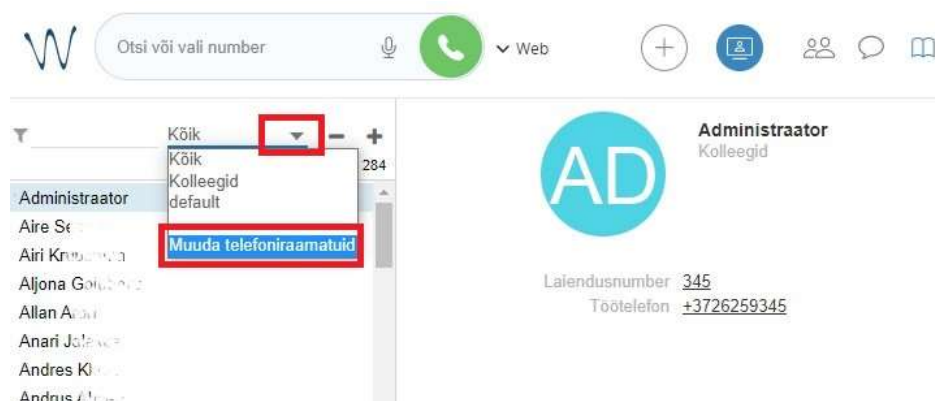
Otsi või vali number

Web

Kõik
284
Kõik
Kolleegid
default
Muuda telefoniraamatuid

Administraator
Aire Se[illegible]
Airi Kr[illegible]
Aljona Go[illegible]
Allan A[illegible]
Anari J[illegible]
Andres K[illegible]
Andrus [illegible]

AD
Administraator
Kolleegid

Laiendusnumber 345
Töötelefon +3726259345